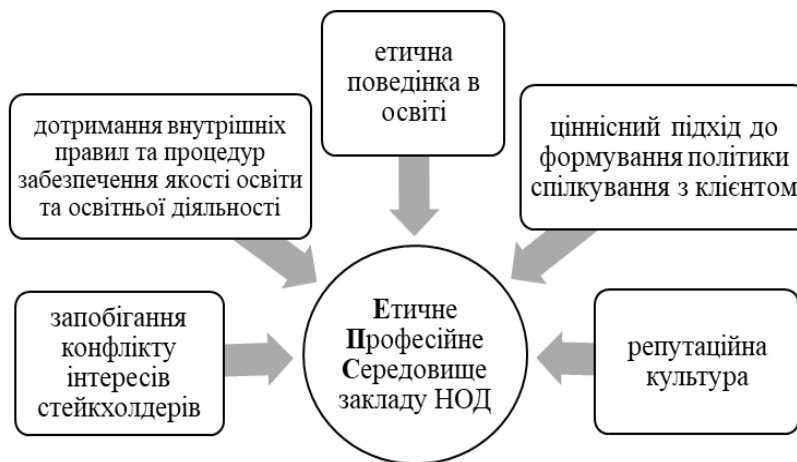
етична поведінка в освіті

дотримання внутрішніх правил та процедур забезпечення якості освіти та освітньої діяльності

ціннісний підхід до формування політики спілкування з клієнтом

запобігання конфлікту інтересів стейкхолдерів

Етичне Професійне Середовище закладу НОД

репутаційна культура